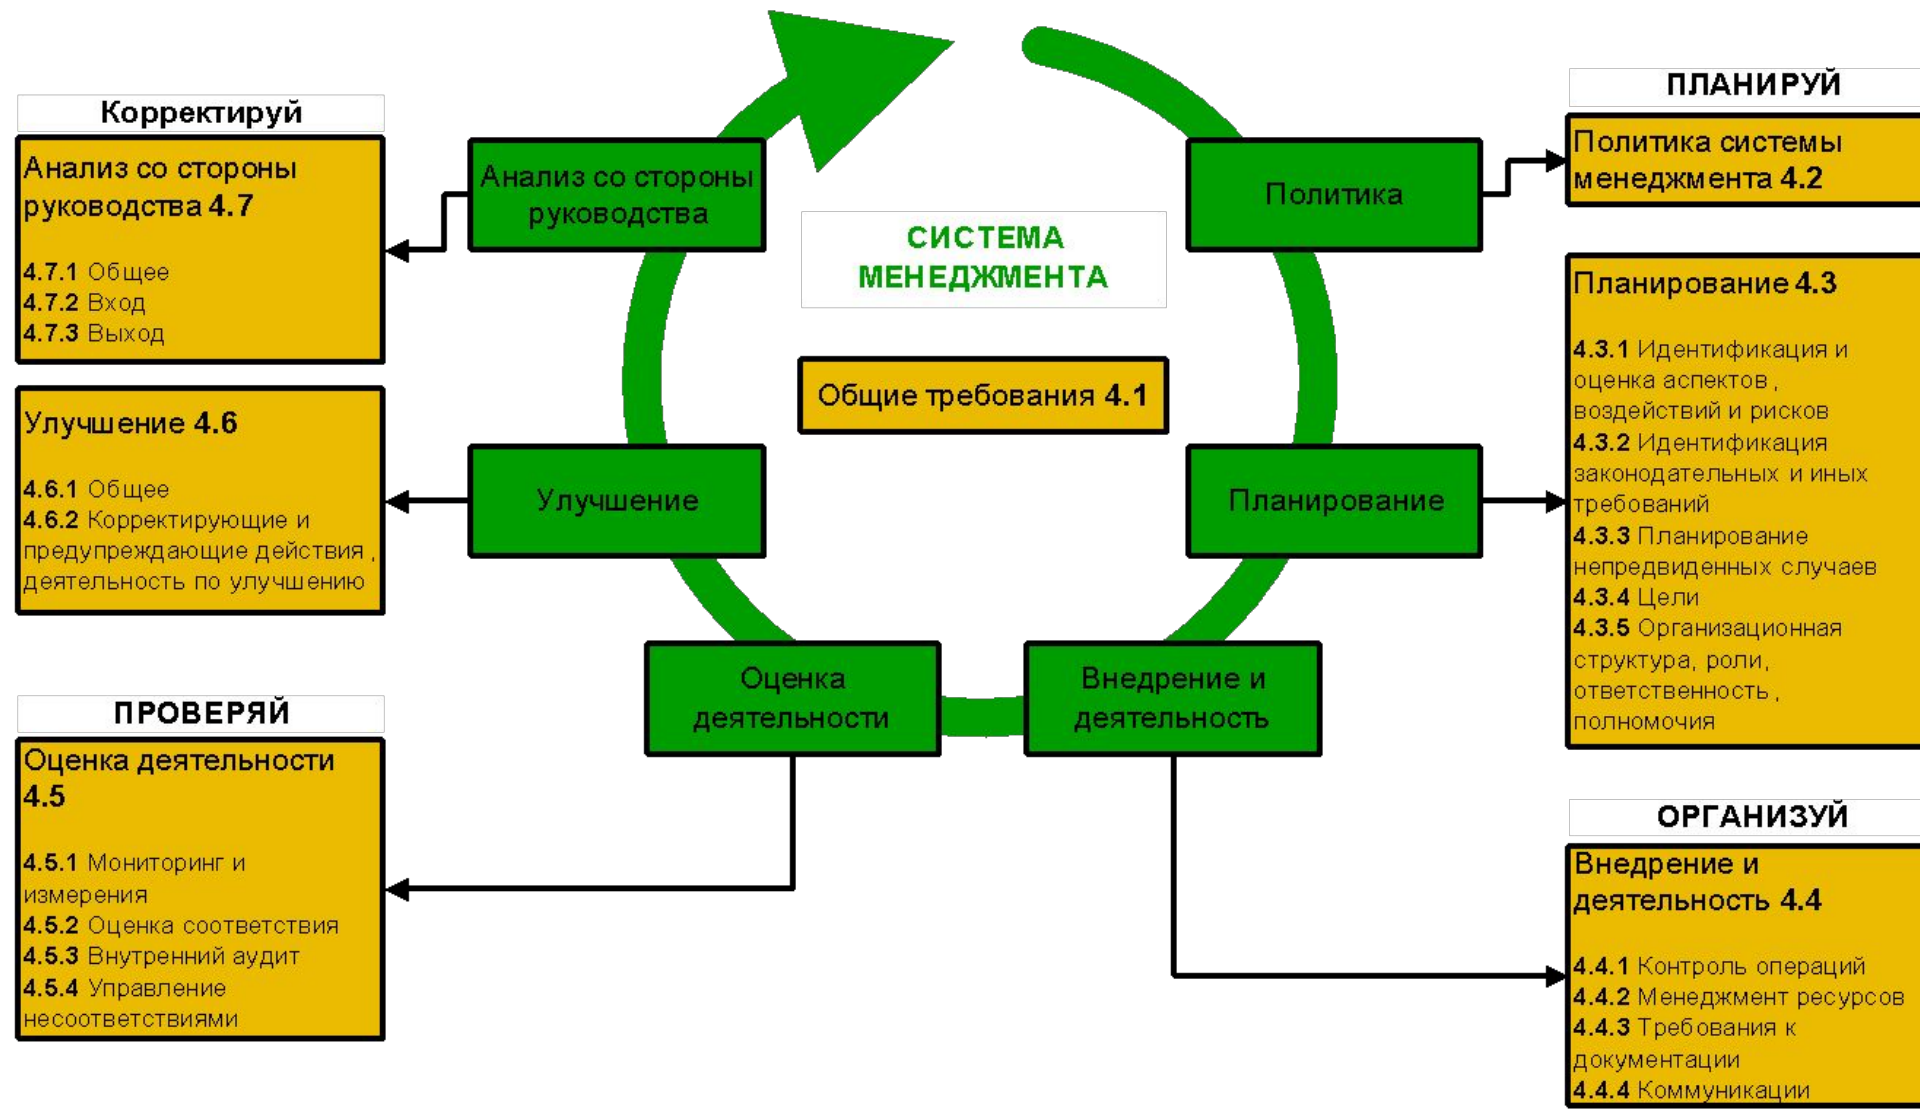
Корректируй

Анализ со стороны руководства 4.7

4.7.1 Общее
4.7.2 Вход
4.7.3 Выход

Улучшение 4.6

4.6.1 Общее
4.6.2 Корректирующие и предупреждающие действия , деятельность по улучшению

ПРОВЕРЯЙ

Оценка деятельности 4.5

4.5.1 Мониторинг и измерения
4.5.2 Оценка соответствия
4.5.3 Внутренний аудит
4.5.4 Управление несоответствиями

Анализ со стороны руководства

Улучшение

Оценка деятельности

СИСТЕМА МЕНЕДЖМЕНТА

Общие требования 4.1

Политика

Планирование

Внедрение и деятельность

ПЛАНИРУЙ

Политика системы менеджмента 4.2

Планирование 4.3

4.3.1 Идентификация и оценка аспектов , воздействий и рисков
4.3.2 Идентификация законодательных и иных требований
4.3.3 Планирование непредвиденных случаев
4.3.4 Цели
4.3.5 Организационная структура, роли, ответственность , полномочия

ОРГАНИЗУЙ

Внедрение и деятельность 4.4

4.4.1 Контроль операций
4.4.2 Менеджмент ресурсов
4.4.3 Требования к документации
4.4.4 Коммуникации